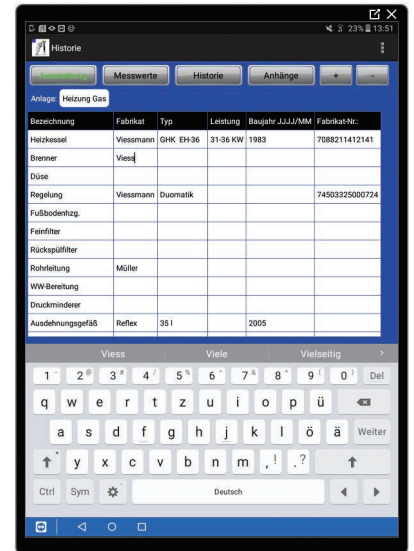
23% 13:51

Historie

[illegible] Messwerte Historie Anhänge + -

Anlage: Heizung Gas

| Bezeichnung | Fabrikat | Typ | Leistung | Baujahr JJJJ/MM | Fabrikat-Nr.: |
|---|---|---|---|---|---|
| Heizkessel | Viessmann | GHK EH-36 | 31-36 KW | 1983 | 7088211412141 |
| Brenner | Viess | | | | |
| Düse | | | | | |
| Regelung | Viessmann | Duomatik | | | 74503325000724 |
| Fußbodenhzg. | | | | | |
| Feinfilter | | | | | |
| Rückspülfilter | | | | | |
| Rohrleitung | Müller | | | | |
| WW-Bereitung | | | | | |
| Druckminderer | | | | | |
| Ausdehnungsgefäß | Reflex | 35 l | | 2005 | |

Viess Viele Vielseitig

1 2 3 4 5 6 7 8 9 0 Del
q w e r t z u i o p ü
a s d f g h j k l ö ä Weiter
y x c v b n m , . ?
Ctrl Sym Deutsch